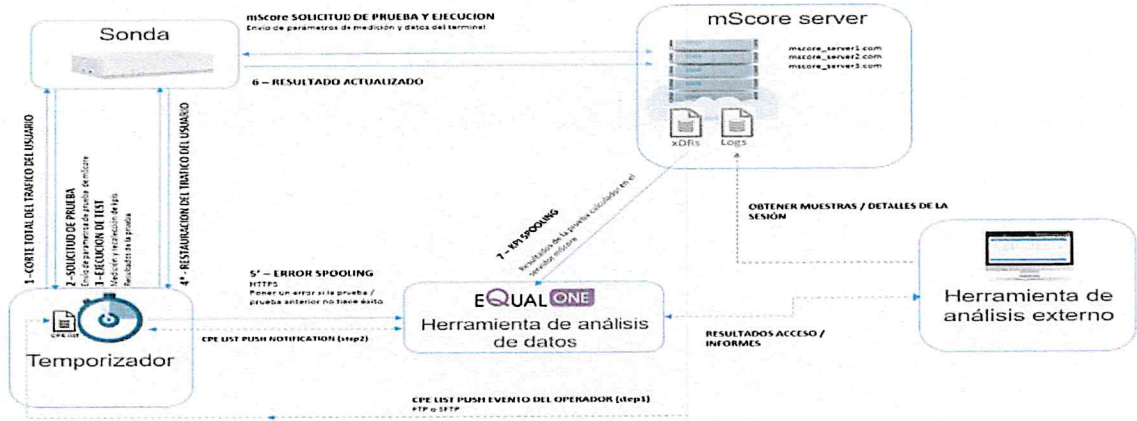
Sonda

mScore SOLICITUD DE PRUEBA Y EJECUCION
Envío de parámetros de medición y datos del terminal

mScore server

mscore_server1.com
mscore_server2.com
mscore_server3.com

6 – RESULTADO ACTUALIZADO

xDRs
Logs

1 - CORTE TOTAL DEL TRAFICO DEL USUARIO

2 - SOLICITUD DE PRUEBA
Envío de parámetros de prueba de mScore

3 - EJECUCION DE TEST
Medición y recolección de kpis
Resultados de la prueba

4' - RESTAURACION DEL TRAFICO DEL USUARIO

7 – KPI SPOOLING
Resultados de la prueba calculados en el servidor mScore

OBTENER MUESTRAS / DETALLES DE LA SESIÓN

5' – ERROR SPOOLING
HTTPS
Poner un error si la prueba / prueba anterior no tiene éxito

EQUAL ONE
Herramienta de análisis de datos

Herramienta de análisis externo

CPE LIST

Temporizador

CPE LIST PUSH NOTIFICATION (step2)

RESULTADOS ACCESO / INFORMES

CPE LIST PUSH EVENTO DEL OPERADOR (step1)
FTP o SFTP